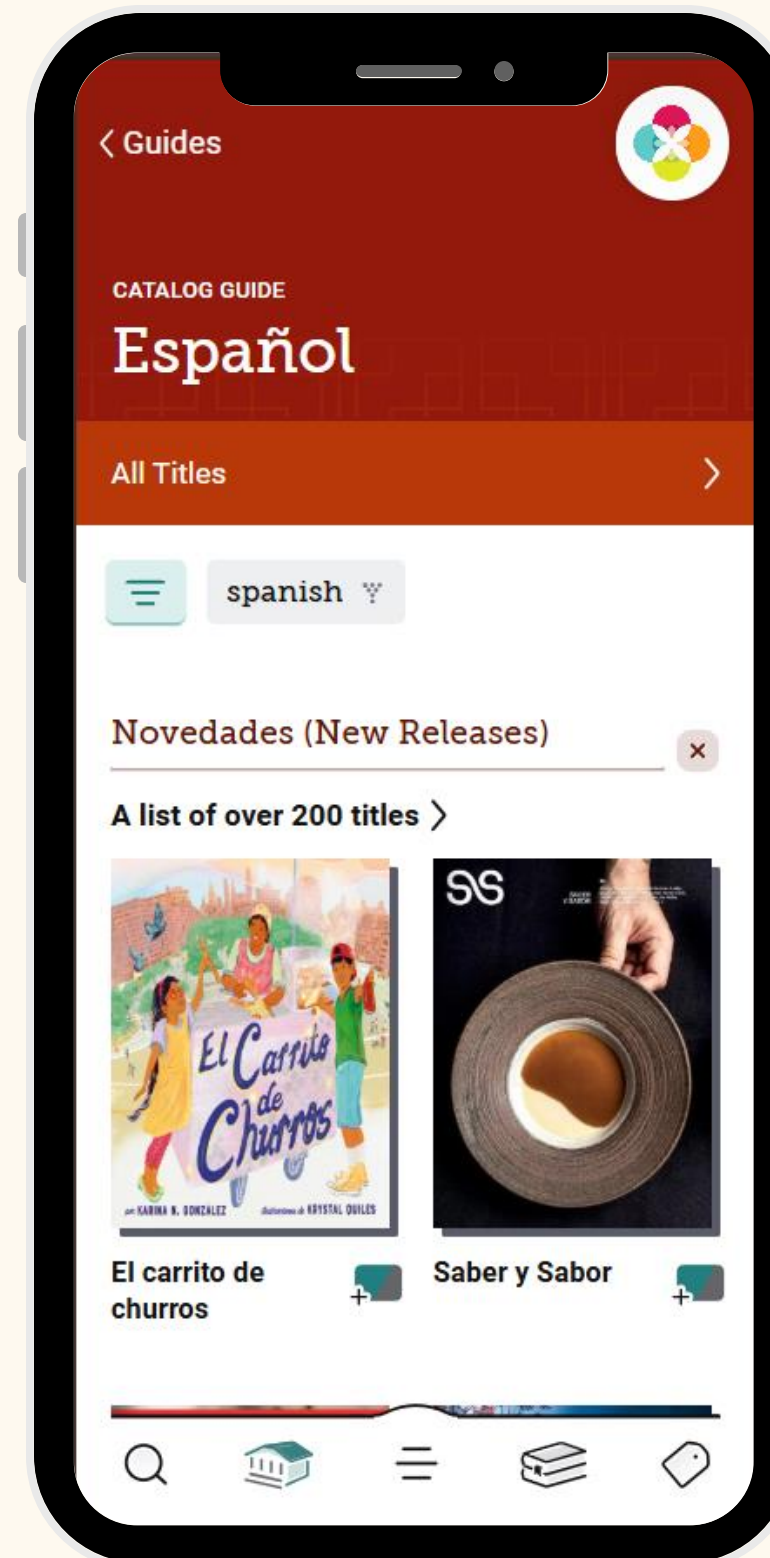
< Guides

CATALOG GUIDE

Español

All Titles >

spanish

Novedades (New Releases)

×

A list of over 200 titles >

El Carrito de Churros

por KARINA N. GONZALEZ ilustraciones de KRYSTAL QUILES

SS

El carrito de churros

Saber y Sabor